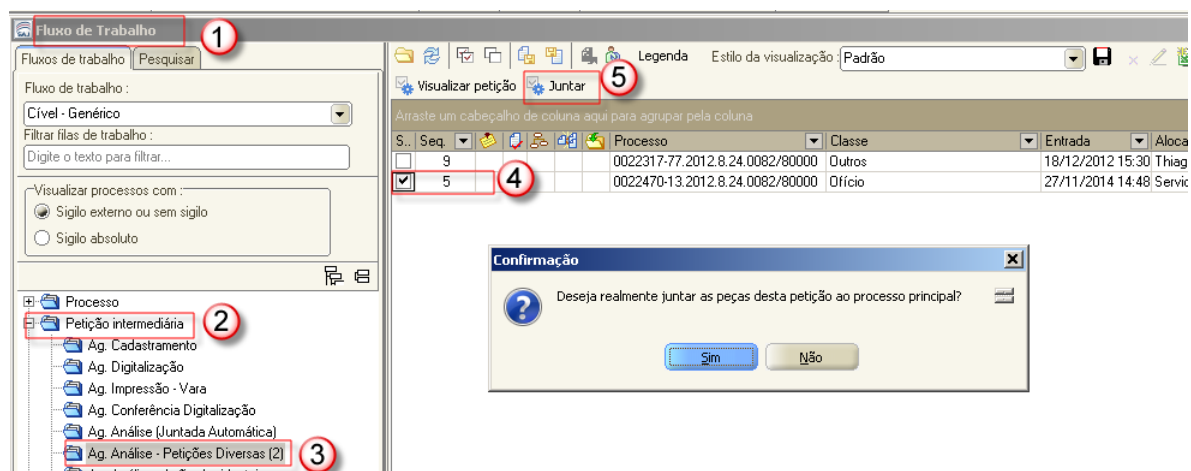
Fluxo de Trabalho ①

Fluxos de trabalho | Pesquisar

Fluxo de trabalho :

Cível - Genérico

Filtrar filas de trabalho :

Digite o texto para filtrar...

Visualizar processos com :

Sigilo externo ou sem sigilo

Sigilo absoluto

Processo

Petição intermediária ②

Ag. Cadastramento

Ag. Digitalização

Ag. Impressão - Vara

Ag. Conferência Digitalização

Ag. Análise (Juntada Automática)

Ag. Análise - Petições Diversas (2) ③

Legenda

Estilo da visualização : Padrão

Visualizar petição

Juntar ⑤

Arraste um cabeçalho de coluna aqui para agrupar pela coluna

| S.. | Seq. | | | | | Processo | Classe | Entrada | Aloca |
|---|---|---|---|---|---|---|---|---|---|
| | 9 | | | | | 0022317-77.2012.8.24.0082/80000 | Outros | 18/12/2012 15:30 | Thiag |
| ✔ | 5 ④ | | | | | 0022470-13.2012.8.24.0082/80000 | Ofício | 27/11/2014 14:48 | Servic |

Confirmação

Deseja realmente juntar as peças desta petição ao processo principal?

Sim

Não